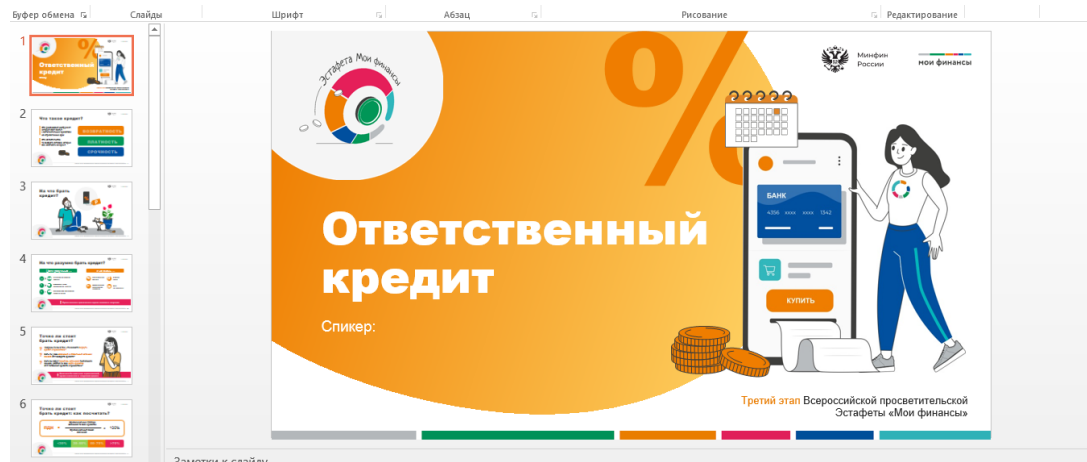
Буфер обмена
Слайды
Шрифт
Абзац
Рисование
Редактирование

1
2
3
4
5
6

Эстафета Мои финансы

Минфин России

мои финансы

%

БАНК
4356 xxxx xxxx 1342

КУПИТЬ

Ответственный кредит

Спикер:

Третий этап Всероссийской просветительской Эстафеты «Мои финансы»

Заметки к слайду